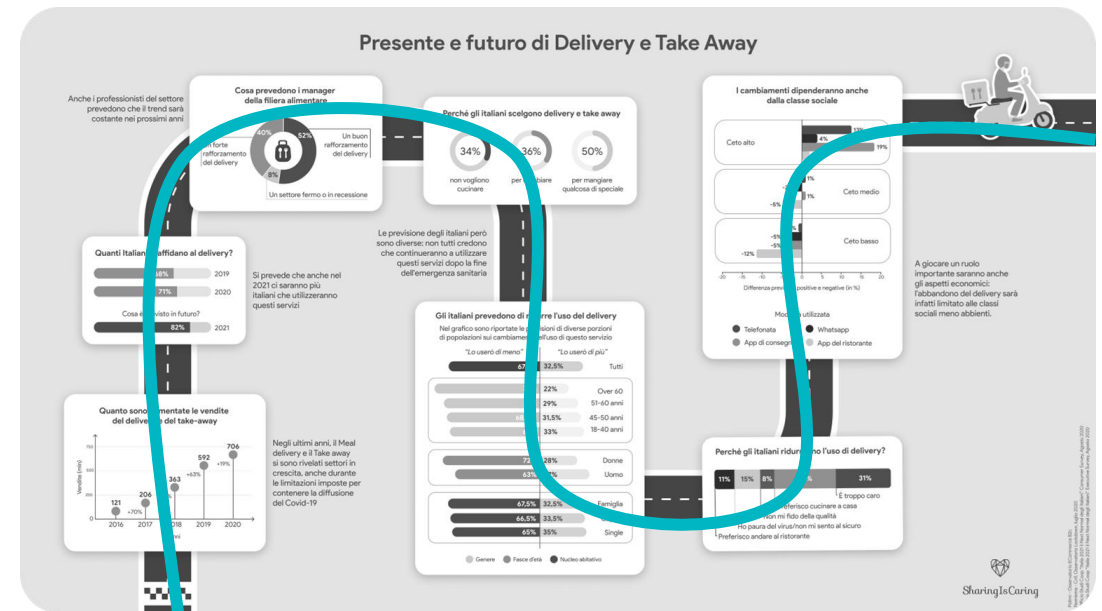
Presente e futuro di Delivery e Take Away

Anche i professionisti del settore prevedono che il trend sarà costante nei prossimi anni

Cosa prevedono i manager della filiera alimentare

40%
52%
8%

Un forte rafforzamento del delivery

Un buon rafforzamento del delivery

Un settore fermo o in recessione

Perché gli italiani scelgono delivery e take away

34%
non vogliono cucinare

36%
per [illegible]biare

50%
per mangiare qualcosa di speciale

Le previsione degli italiani però sono diverse: non tutti credono che continueranno a utilizzare questi servizi dopo la fine dell'emergenza sanitaria

Quanti Italiani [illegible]ffidano al delivery?

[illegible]48% 2019
71% 2020
Cosa e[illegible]visto in futuro?
82% 2021

Si prevede che anche nel 2021 ci saranno più italiani che utilizzeranno questi servizi

Quanto sono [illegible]mentate le vendite del delive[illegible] del take-away

Vendite (mln)
750
500
250
0
121
206
363
592
706
+70%
+63%
+19%
2016
2017
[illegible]018
2019
2020

Negli ultimi anni, il Meal delivery e il Take away si sono rivelati settori in crescita, anche durante le limitazioni imposte per contenere la diffusione del Covid-19

Gli italiani prevedono di ri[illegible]rre l'uso del delivery
Nel grafico sono riportate le p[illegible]sioni di diverse porzioni di popolazioni sui cambiame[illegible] dell'uso di questo servizio

"Lo userò di meno"
"Lo userò di più"
67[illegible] 32,5% Tutti
22% Over 60
29% 51-60 anni
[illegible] 31,5% 45-50 anni
33% 18-40 anni
72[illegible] 28% Donne
63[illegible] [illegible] Uomo
67,5% 32,5% Famiglia
66,5% 33,5% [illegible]
65% 35% Single

Genere
Fasce d'età
Nucleo abitativo

I cambiamenti dipenderanno anche dalla classe sociale

Ceto alto
13%
4%
19%
Ceto medio
1%
1%
-5%
Ceto basso
-5%
-5%
-12%
-20 -15 -10 -5 0 5 10 15 20
Differenza previ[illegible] positive e negative (in %)

Mod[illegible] utilizzata
Telefonata
Whatsapp
App di consegn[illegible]
App del ristorante

A giocare un ruolo importante saranno anche gli aspetti economici: l'abbandono del delivery sarà infatti limitato alle classi sociali meno abbienti.

Perché gli italiani ridur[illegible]no l'uso di delivery?

11%
15%
8%
31%
È troppo caro
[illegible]referisco cucinare a casa
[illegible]on mi fido della qualità
Ho paura del virus/non mi sento al sicuro
Preferisco andare al ristorante

SharingIsCaring